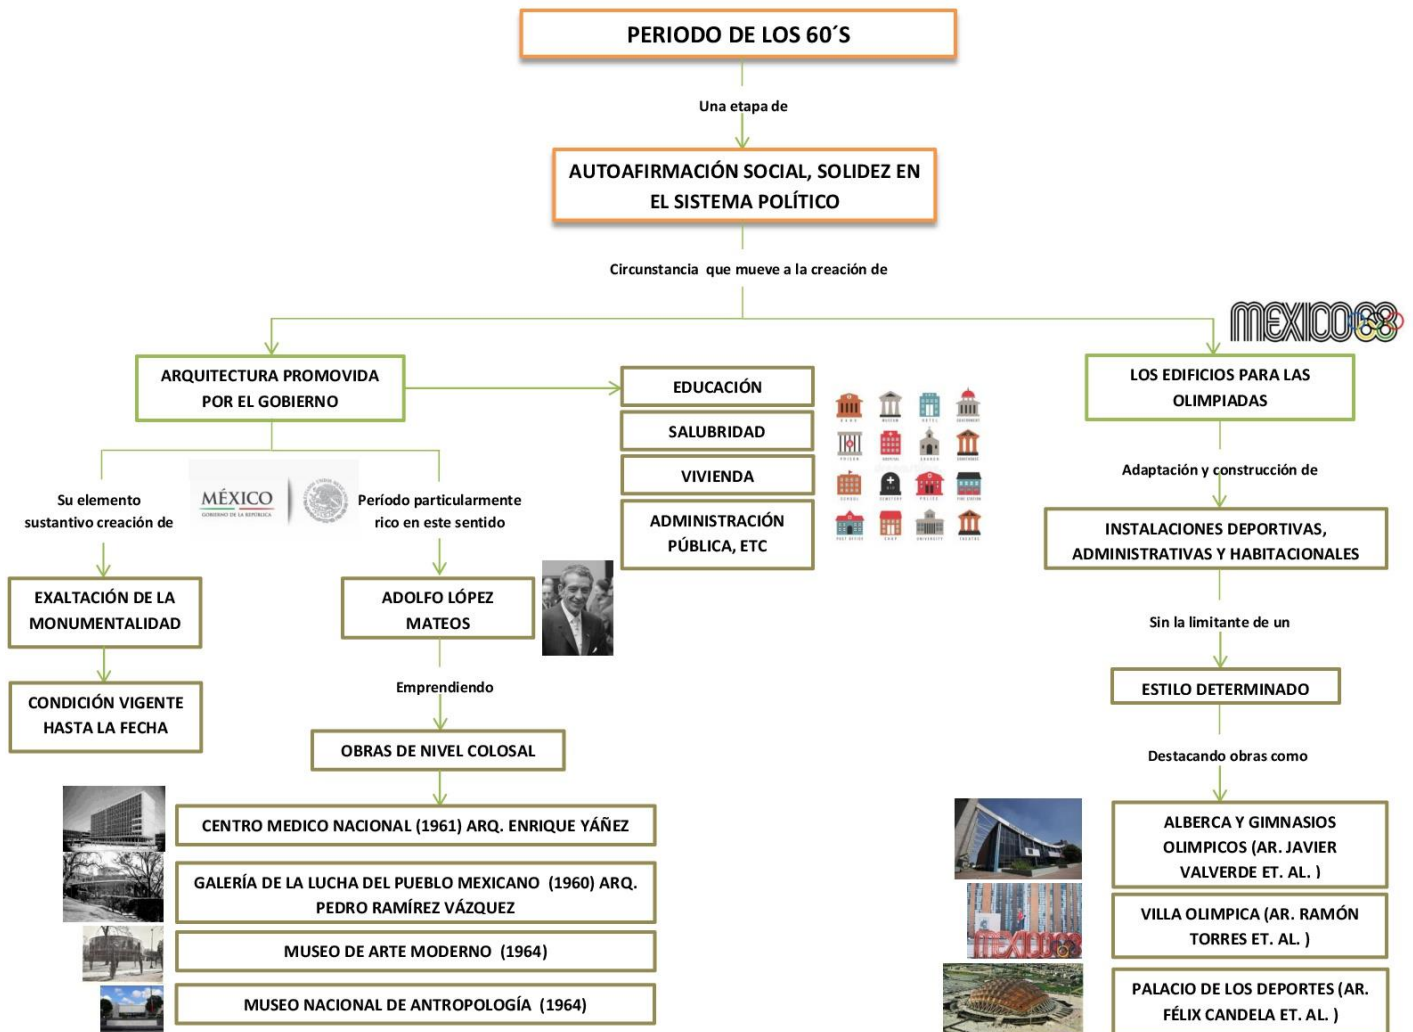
PERIODO DE LOS 60´S

Una etapa de

AUTOAFIRMACIÓN SOCIAL, SOLIDEZ EN EL SISTEMA POLÍTICO

Circunstancia que mueve a la creación de

MEXICO68

ARQUITECTURA PROMOVIDA POR EL GOBIERNO

EDUCACIÓN

SALUBRIDAD

VIVIENDA

ADMINISTRACIÓN PÚBLICA, ETC

LOS EDIFICIOS PARA LAS OLIMPIADAS

Su elemento sustantivo creación de

MÉXICO
GOBIERNO DE LA REPÚBLICA

Período particularmente rico en este sentido

EXALTACIÓN DE LA MONUMENTALIDAD

CONDICIÓN VIGENTE HASTA LA FECHA

ADOLFO LÓPEZ MATEOS

Emprendiendo

OBRAS DE NIVEL COLOSAL

Adaptación y construcción de

INSTALACIONES DEPORTIVAS, ADMINISTRATIVAS Y HABITACIONALES

Sin la limitante de un

ESTILO DETERMINADO

Destacando obras como

CENTRO MEDICO NACIONAL (1961) ARQ. ENRIQUE YÁÑEZ

GALERÍA DE LA LUCHA DEL PUEBLO MEXICANO (1960) ARQ. PEDRO RAMÍREZ VÁZQUEZ

MUSEO DE ARTE MODERNO (1964)

MUSEO NACIONAL DE ANTROPOLOGÍA (1964)

ALBERCA Y GIMNASIOS OLIMPICOS (AR. JAVIER VALVERDE ET. AL. )

VILLA OLIMPICA (AR. RAMÓN TORRES ET. AL. )

PALACIO DE LOS DEPORTES (AR. FÉLIX CANDELA ET. AL. )